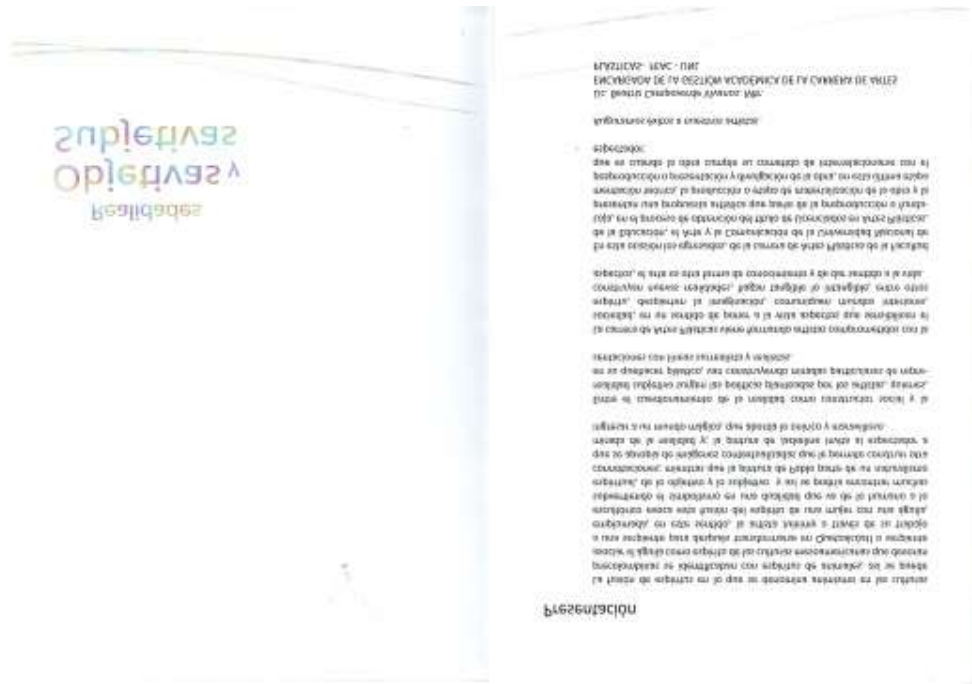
Realidades
Objetivas y
Subjetivas

Presentación

La noción de espejismo en el que se desenvuelven nuestras vidas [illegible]

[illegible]

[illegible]

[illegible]

Esperando:

Lic. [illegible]
ENCARGADA DE LA GESTIÓN ACADÉMICA DE LA CARRERA DE ARTES
PLÁSTICAS - FEAC - UNT